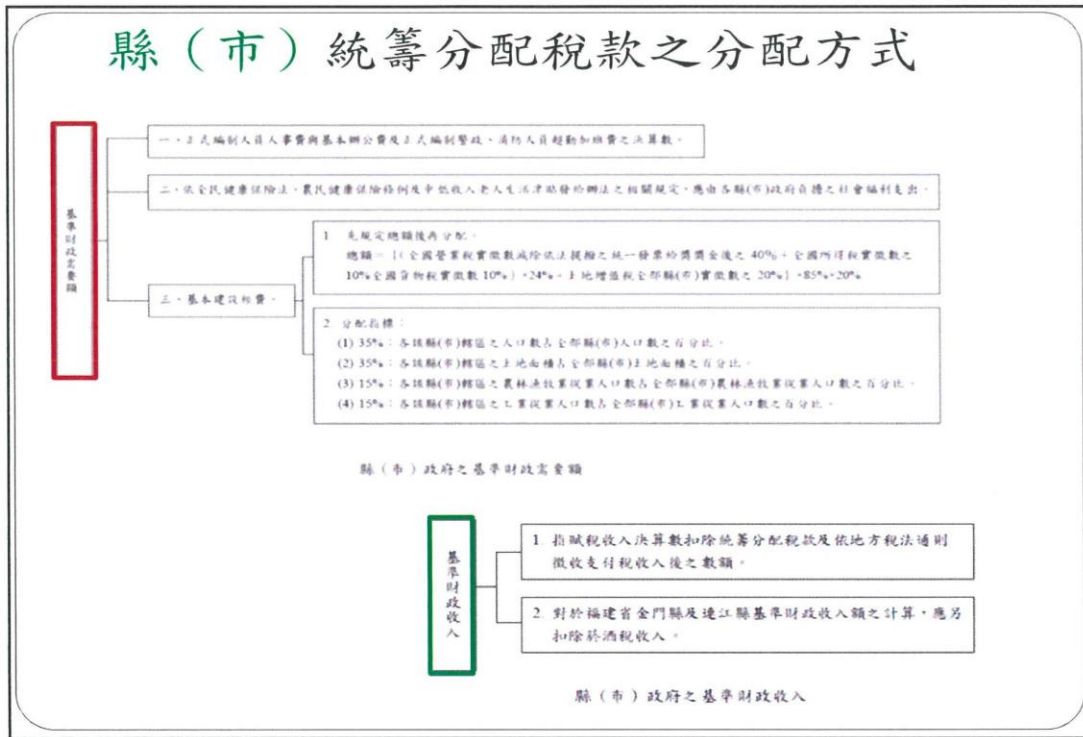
縣（市）統籌分配稅款之分配方式

基準財政需要額

一、正式編制人員人事費與基本辦公費及正式編制警政、消防人員超勤加班費之決算數。

二、依全民健康保險法、農民健康保險條例及中低收入老人生活津貼發給辦法之相關規定，應由各縣(市)政府負擔之社會福利支出。

三、基本建設經費。

1. 先規定總額後再分配。
總額＝〔(全國營業稅實徵數減除依法提撥之統一發票給獎獎金後之 40%＋全國所得稅實徵數之 10%+全國貨物稅實徵數 10%)×24%＋土地增值稅全部縣(市)實徵數之 20%〕×85%×20%

2. 分配指標：
(1) 35%：各該縣(市)轄區之人口數占全部縣(市)人口數之百分比。
(2) 35%：各該縣(市)轄區之土地面積占全部縣(市)土地面積之百分比。
(3) 15%：各該縣(市)轄區之農林漁牧業從業人口數占全部縣(市)農林漁牧業從業人口數之百分比。
(4) 15%：各該縣(市)轄區之工業從業人口數占全部縣(市)工業從業人口數之百分比。

縣（市）政府之基準財政需要額

基準財政收入

1. 指賦稅收入決算數扣除統籌分配稅款及依地方稅法通則徵收支付稅收入後之數額。

2. 對於福建省金門縣及連江縣基準財政收入額之計算，應另扣除菸酒稅收入。

縣（市）政府之基準財政收入